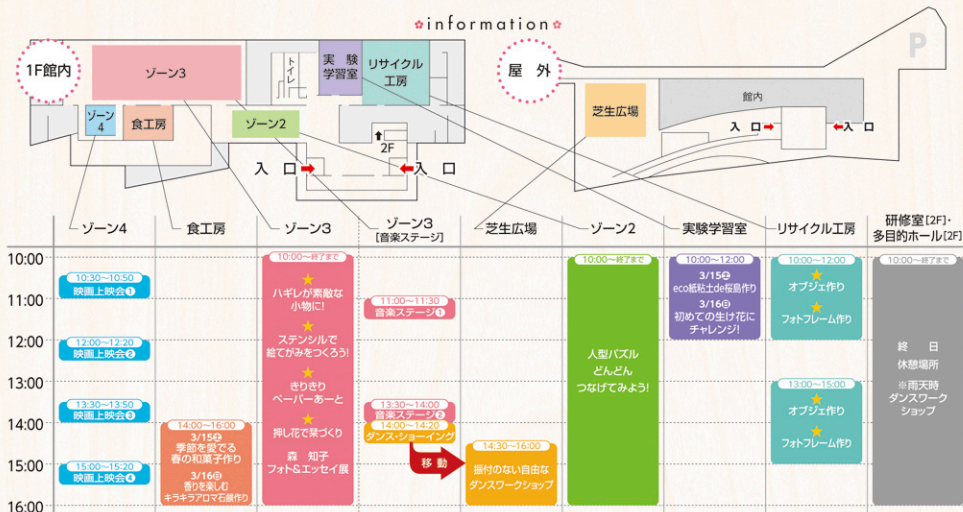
information

1F館内

ゾーン3

トイレ

実験学習室

リサイクル工房

ゾーン4

食工房

ゾーン2

2F

入口

入口

屋外

芝生広場

館内

入口

入口

P

| | ゾーン4 | 食工房 | ゾーン3 | ゾーン3 [音楽ステージ] | 芝生広場 | ゾーン2 | 実験学習室 | リサイクル工房 | 研修室[2F]・多目的ホール[2F] |
|---|---|---|---|---|---|---|---|---|---|
| 10:00 | 10:30〜10:50 映画上映会1 | | 10:00〜終了まで ★ハギレが素敵な小物に! ★ステンシルで絵てがみをつくろう! ★きりきりペーパーあーと ★押し花で栞づくり 森 知子 フォト&エッセイ展 | | | 10:00〜終了まで 人型パズル どんどん つなげてみよう! | 10:00〜12:00 3/15土 eco紙粘土de福島作り 3/16日 初めての生け花にチャレンジ! | 10:00〜12:00 ★オブジェ作り ★フォトフレーム作り | 10:00〜終了まで 終日 休憩場所 ※雨天時ダンスワークショップ |
| 11:00 | | | | 11:00〜11:30 音楽ステージ1 | | | | | |
| 12:00 | 12:00〜12:20 映画上映会2 | | | | | | | | |
| 13:00 | 13:30〜13:50 映画上映会3 | | | 13:30〜14:00 音楽ステージ2 | | | | 13:00〜15:00 ★オブジェ作り ★フォトフレーム作り | |
| 14:00 | | 14:00〜16:00 3/15土 季節を愛でる春の和菓子作り 3/16日 香りを楽しむキラキラアロマ石鹸作り | | 14:00〜14:20 ダンス・ショーイング 移動 | 14:30〜16:00 振付のない自由なダンスワークショップ | | | | |
| 15:00 | 15:00〜15:20 映画上映会4 | | | | | | | | |
| 16:00 | | | | | | | | | |